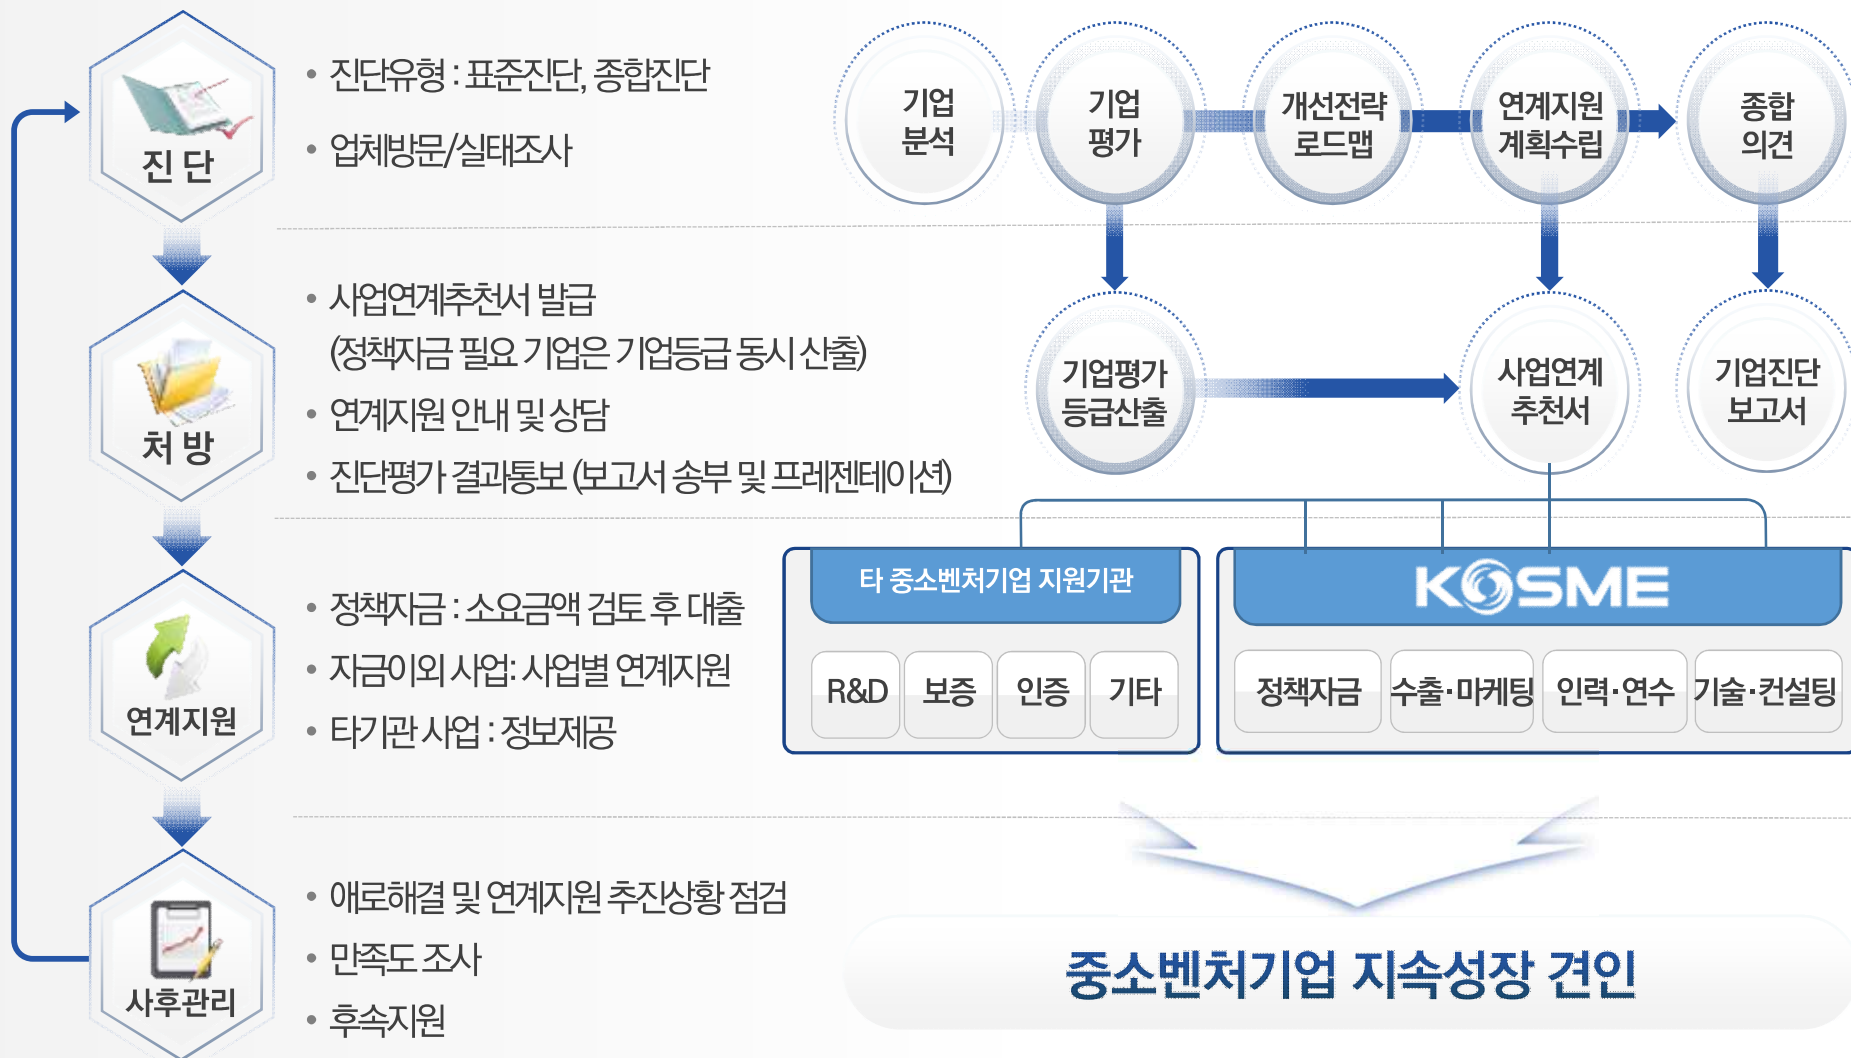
진 단

• 진단유형 : 표준진단, 종합진단

• 업체방문/실태조사

기업 분석

기업 평가

개선전략 로드맵

연계지원 계획수립

종합 의견

처 방

• 사업연계추천서 발급 (정책자금 필요 기업은 기업등급 동시 산출)

• 연계지원 안내 및 상담

• 진단평가 결과통보 (보고서 송부 및 프레젠테이션)

기업평가 등급산출

사업연계 추천서

기업진단 보고서

연계지원

• 정책자금 : 소요금액 검토 후 대출

• 자금이외 사업 : 사업별 연계지원

• 타기관 사업 : 정보제공

타 중소벤처기업 지원기관

R&D

보증

인증

기타

KOSME

정책자금

수출·마케팅

인력·연수

기술·컨설팅

사후관리

• 애로해결 및 연계지원 추진상황 점검

• 만족도 조사

• 후속지원

중소벤처기업 지속성장 견인